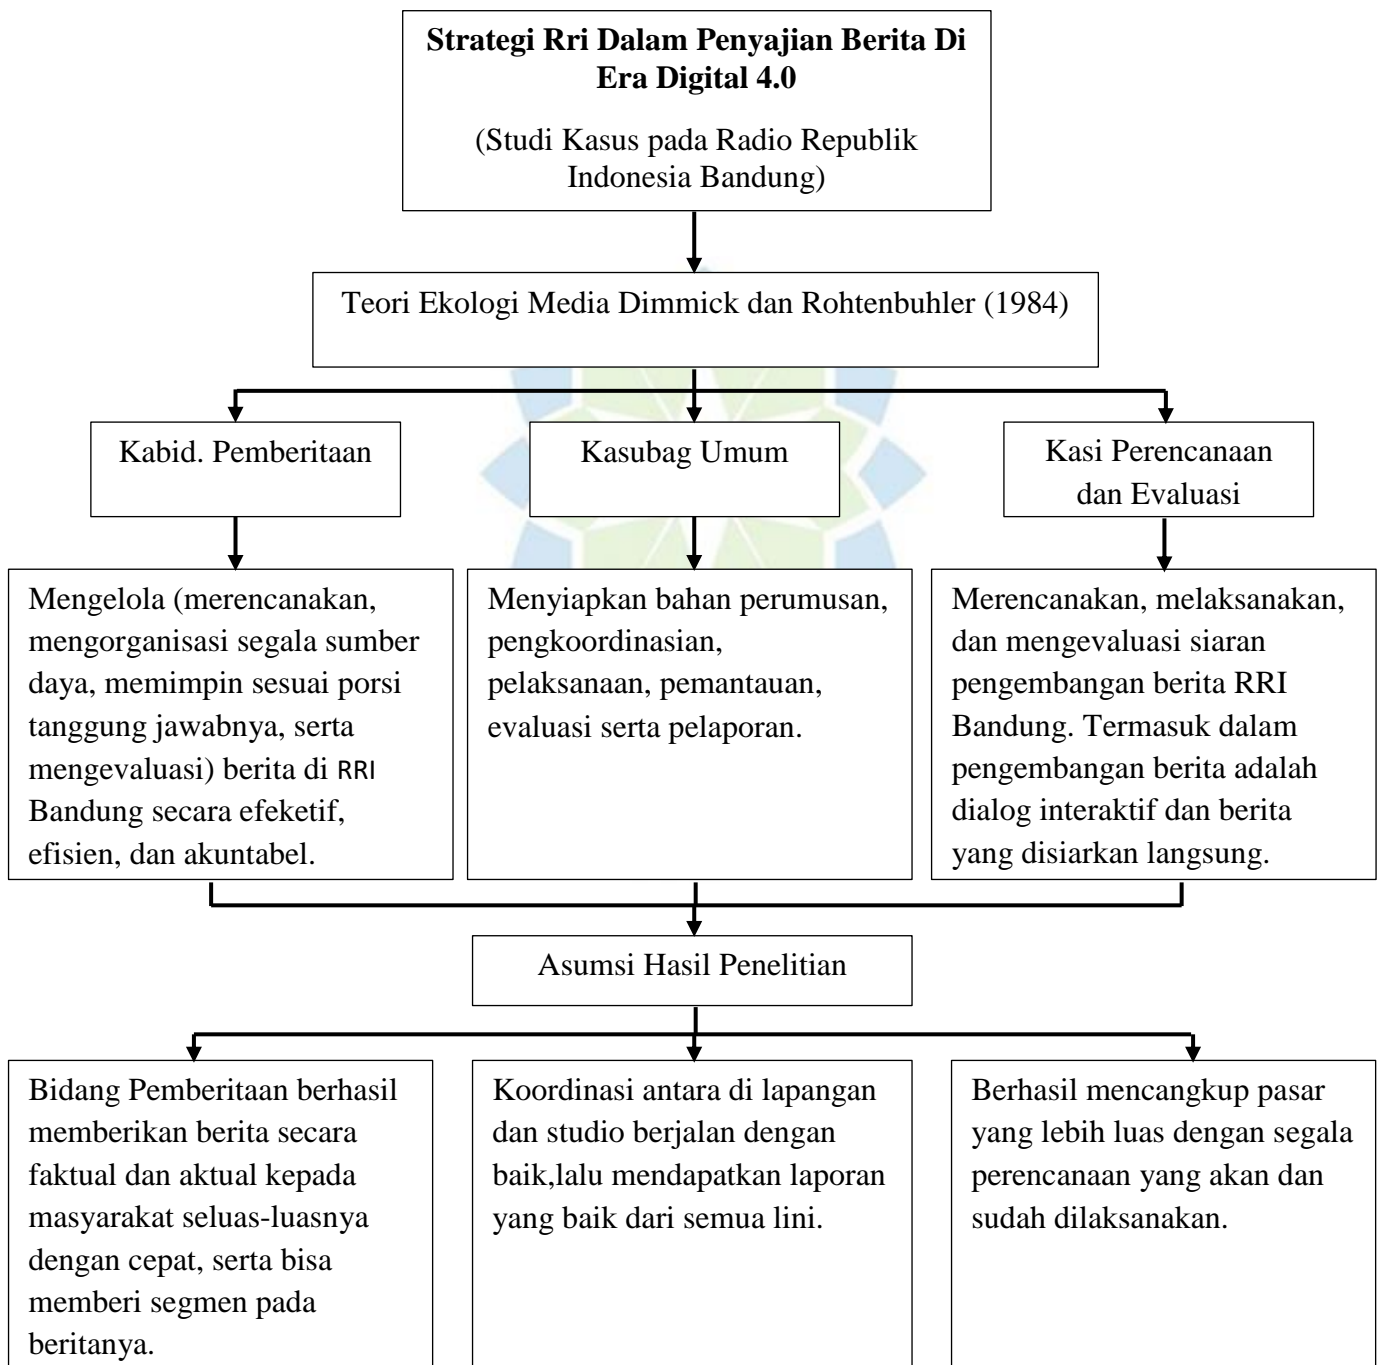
Strategi Rri Dalam Penyajian Berita Di Era Digital 4.0

(Studi Kasus pada Radio Republik Indonesia Bandung)

Teori Ekologi Media Dimmick dan Rohtenbuhler (1984)

Kabid. Pemberitaan

Kasubag Umum

Kasi Perencanaan dan Evaluasi

Mengelola (merencanakan, mengorganisasi segala sumber daya, memimpin sesuai porsi tanggung jawabnya, serta mengevaluasi) berita di RRI Bandung secara efeketif, efisien, dan akuntabel.

Menyiapkan bahan perumusan, pengkoordinasian, pelaksanaan, pemantauan, evaluasi serta pelaporan.

Merencanakan, melaksanakan, dan mengevaluasi siaran pengembangan berita RRI Bandung. Termasuk dalam pengembangan berita adalah dialog interaktif dan berita yang disiarkan langsung.

Asumsi Hasil Penelitian

Bidang Pemberitaan berhasil memberikan berita secara faktual dan aktual kepada masyarakat seluas-luasnya dengan cepat, serta bisa memberi segmen pada beritanya.

Koordinasi antara di lapangan dan studio berjalan dengan baik,lalu mendapatkan laporan yang baik dari semua lini.

Berhasil mencangkup pasar yang lebih luas dengan segala perencanaan yang akan dan sudah dilaksanakan.